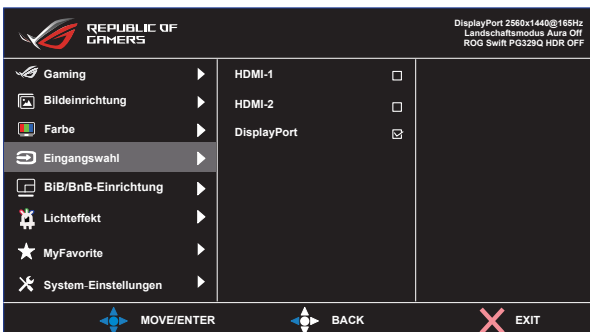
REPUBLIC OF GAMERS

DisplayPort 2560x1440@165Hz
Landschaftsmodus Aura Off
ROG Swift PG329Q HDR OFF

Gaming
Bildeinrichtung
Farbe
Eingangswahl
BiB/BnB-Einrichtung
Lichteffekt
MyFavorite
System-Einstellungen

HDMI-1
HDMI-2
DisplayPort

MOVE/ENTER
BACK
EXIT